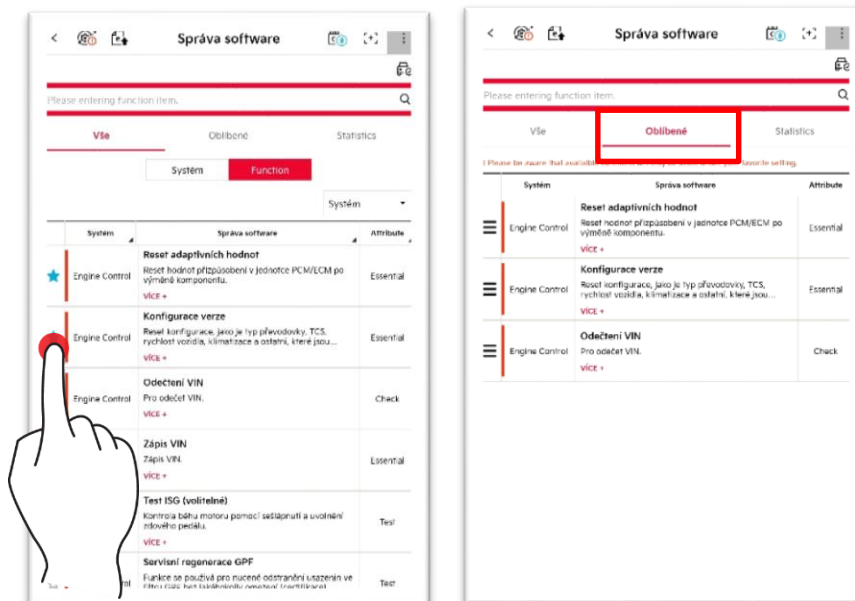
Správa software

Please entering function item.

Vše Oblíbené Statistics

Systém Function

Systém

| Systém | Správa software | Attribute |
|---|---|---|
| Engine Control | Reset adaptivních hodnot Reset hodnot přizpůsobení v jednotce PCM/ECM po výměně komponentu. VÍCE + | Essential |
| Engine Control | Konfigurace verze Reset konfigurace, jako je typ převodovky, TCS, rychlost vozidla, klimatizace a ostatní, které jsou... VÍCE + | Essential |
| Engine Control | Odečtení VIN Pro odečet VIN. VÍCE + | Check |
| | Zápis VIN Zápis VIN. VÍCE + | Essential |
| | Test ISG (volitelné) Kontrola běhu motoru pomocí sešlápnutí a uvolnění zdového pedálu. VÍCE + | Test |
| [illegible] | Servisní regenerace GPF Funkce se používá pro nucené odstranění usazenin ve filtru GPF bez laboratorního omezení (certifikace) | Test |

Správa software

Please entering function item.

Vše Oblíbené Statistics

Please be aware that availab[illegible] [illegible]favorite setting.

| Systém | Správa software | Attribute |
|---|---|---|
| Engine Control | Reset adaptivních hodnot Reset hodnot přizpůsobení v jednotce PCM/ECM po výměně komponentu. VÍCE + | Essential |
| Engine Control | Konfigurace verze Reset konfigurace, jako je typ převodovky, TCS, rychlost vozidla, klimatizace a ostatní, které jsou... VÍCE + | Essential |
| Engine Control | Odečtení VIN Pro odečet VIN. VÍCE + | Check |